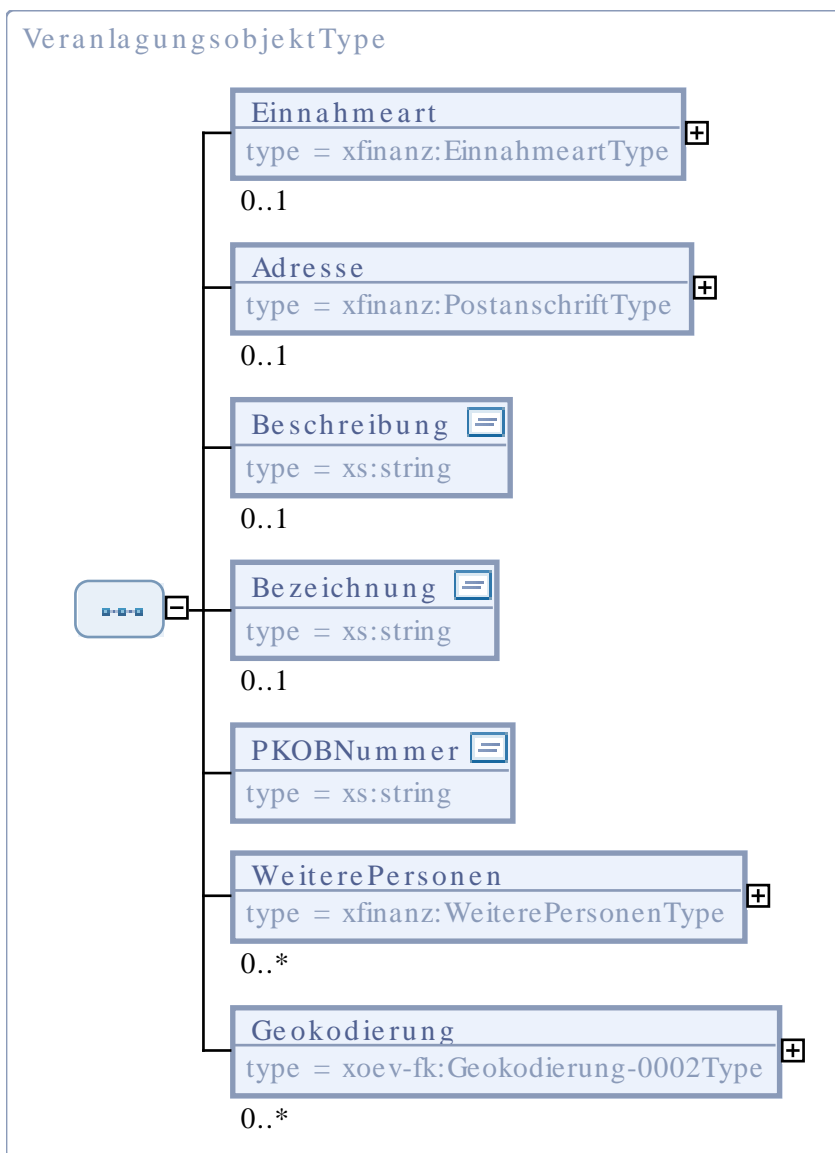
VeranlagungsobjektType

Einnahmeart
type = xfinanz:EinnahmeartType
0..1

Adresse
type = xfinanz:PostanschriftType
0..1

Beschreibung
type = xs:string
0..1

Bezeichnung
type = xs:string
0..1

PKOBNummer
type = xs:string

WeiterePersonen
type = xfinanz:WeiterePersonenType
0..*

Geokodierung
type = xoev-fk:Geokodierung-0002Type
0..*